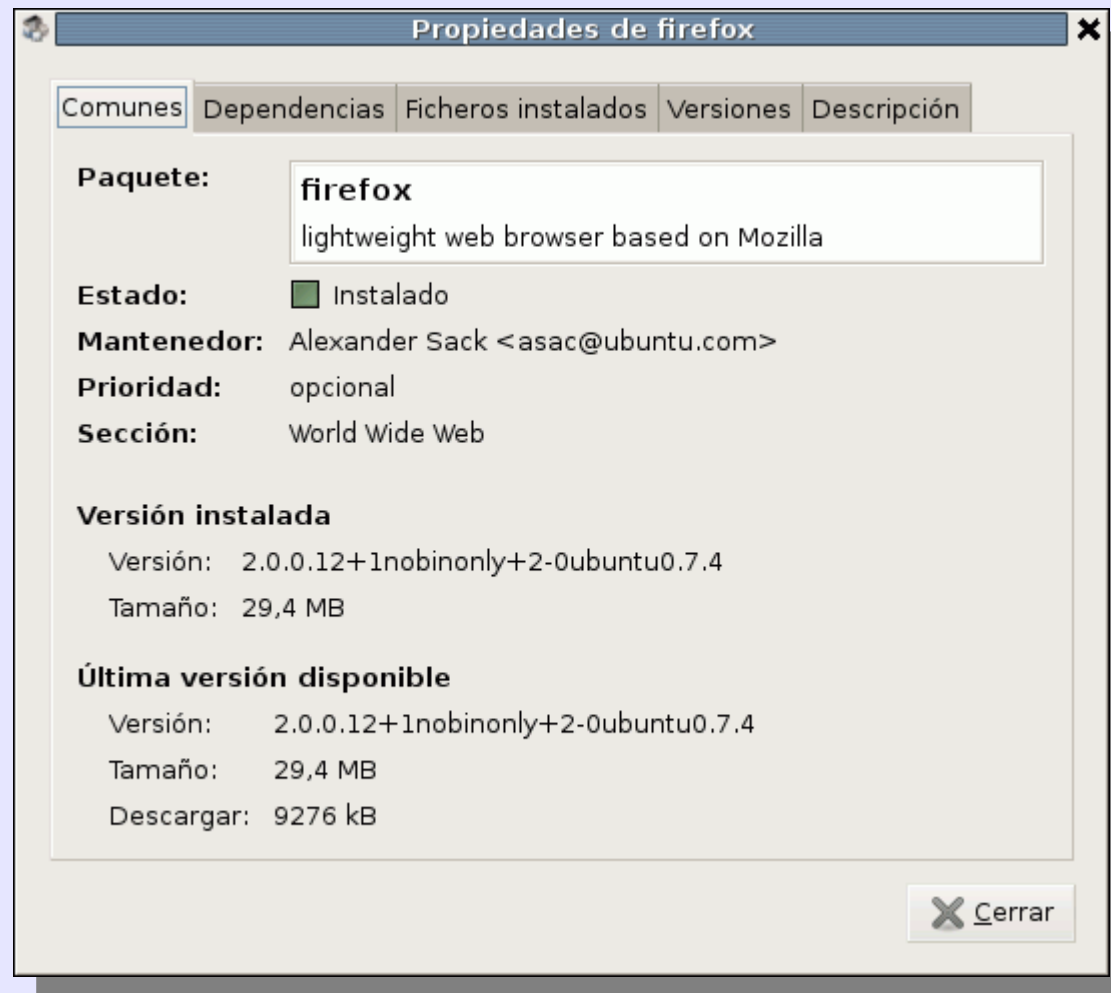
Propiedades de firefox

Comunes | Dependencias | Ficheros instalados | Versiones | Descripción

Paquete: firefox
lightweight web browser based on Mozilla

Estado: Instalado

Mantenedor: Alexander Sack <asac@ubuntu.com>

Prioridad: opcional

Sección: World Wide Web

Versión instalada

Versión: 2.0.0.12+1nobinonly+2-0ubuntu0.7.4

Tamaño: 29,4 MB

Última versión disponible

Versión: 2.0.0.12+1nobinonly+2-0ubuntu0.7.4

Tamaño: 29,4 MB

Descargar: 9276 kB

Cerrar